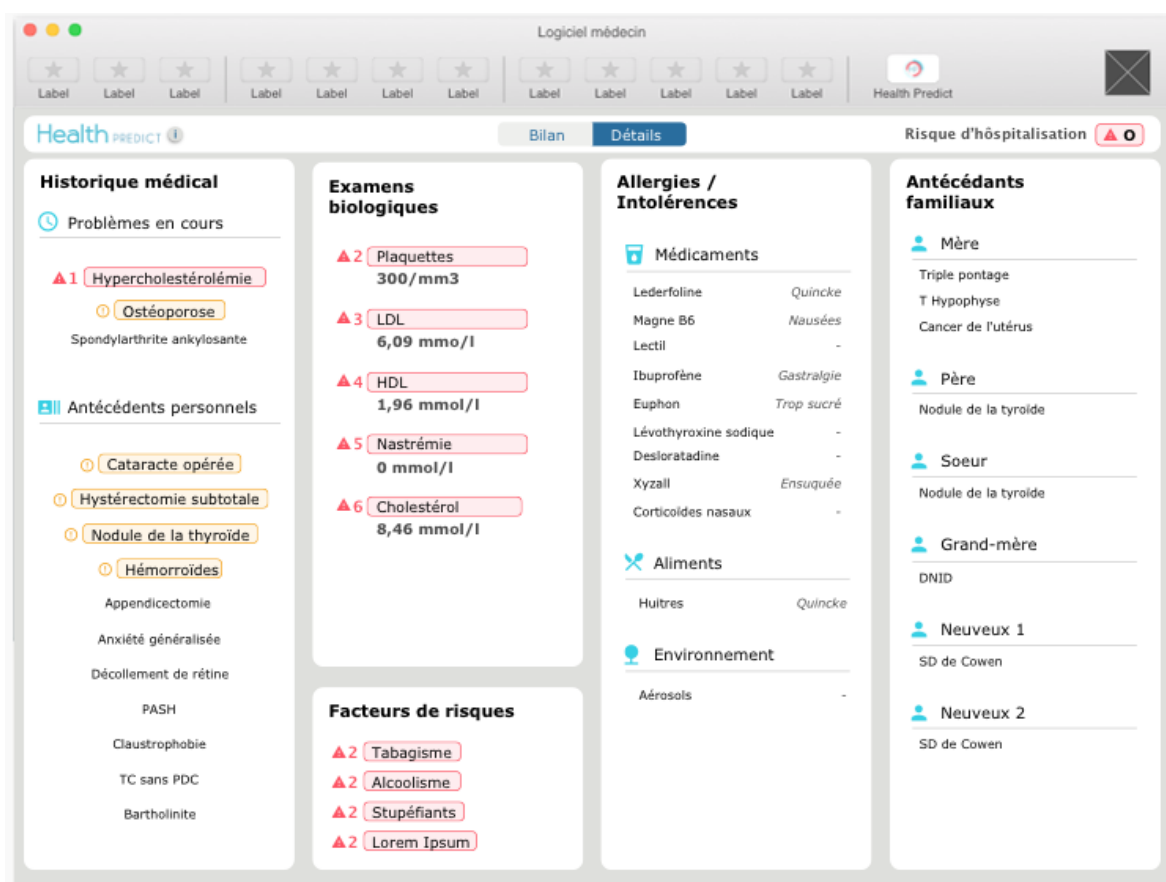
Logiciel médecin

Label Label Label Label Label Label Label Label Label Label Label Label Health Predict

Health PREDICT

Bilan Détails

Risque d'hôspitalisation 0

Historique médical

Problèmes en cours

1 Hypercholestérolémie
Ostéoporose
Spondylarthrite ankylosante

Antécédents personnels

Cataracte opérée
Hystérectomie subtotale
Nodule de la thyroïde
Hémorroïdes
Appendicectomie
Anxiété généralisée
Décollement de rétine
PASH
Claustrophobie
TC sans PDC
Bartholinite

Examens biologiques

2 Plaquettes
300/mm3
3 LDL
6,09 mmo/l
4 HDL
1,96 mmol/l
5 Nastrémie
0 mmol/l
6 Cholestérol
8,46 mmol/l

Facteurs de risques

2 Tabagisme
2 Alcoolisme
2 Stupéfiants
2 Lorem Ipsum

Allergies / Intolérences

Médicaments

| | |
|---|---|
| Lederfoline | Quincke |
| Magne B6 | Nausées |
| Lectil | - |
| Ibuprofène | Gastralgie |
| Euphon | Trop sucré |
| Lévothyroxine sodique | - |
| Desloratadine | - |
| Xyzall | Ensuquée |
| Corticoïdes nasaux | - |

Aliments

| | |
|---|---|
| Huitres | Quincke |

Environnement

| | |
|---|---|
| Aérosols | - |

Antécédants familiaux

Mère
Triple pontage
T Hypophyse
Cancer de l'utérus

Père
Nodule de la tyroide

Soeur
Nodule de la tyroide

Grand-mère
DNID

Neuveux 1
SD de Cowen

Neuveux 2
SD de Cowen